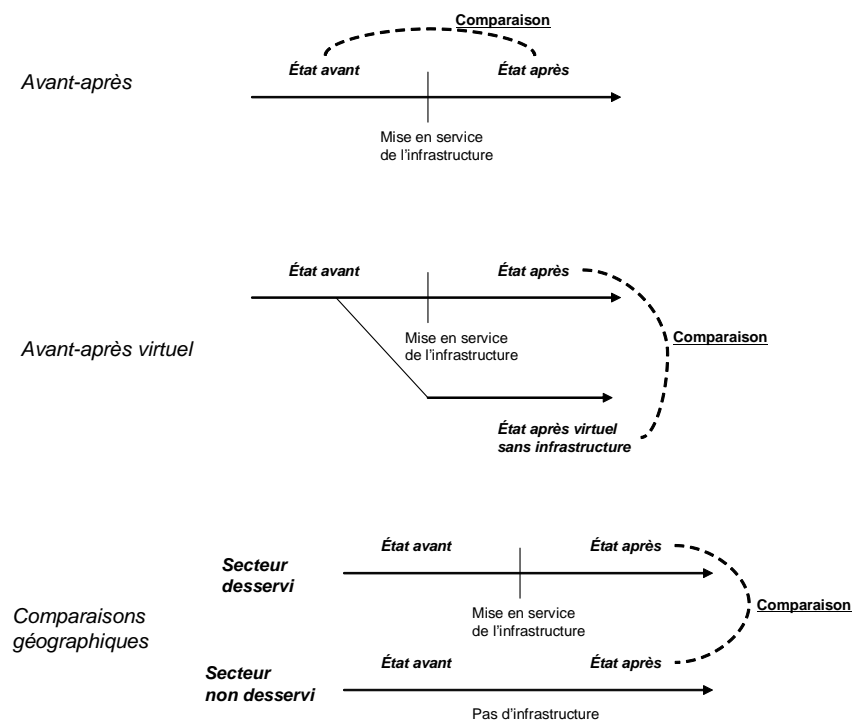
Comparaison

Avant-après

État avant

État après

Mise en service de l'infrastructure

État avant

État après

Avant-après virtuel

Mise en service de l'infrastructure

Comparaison

État après virtuel sans infrastructure

Secteur desservi

État avant

État après

Comparaisons géographiques

Mise en service de l'infrastructure

Comparaison

Secteur non desservi

État avant

État après

Pas d'infrastructure